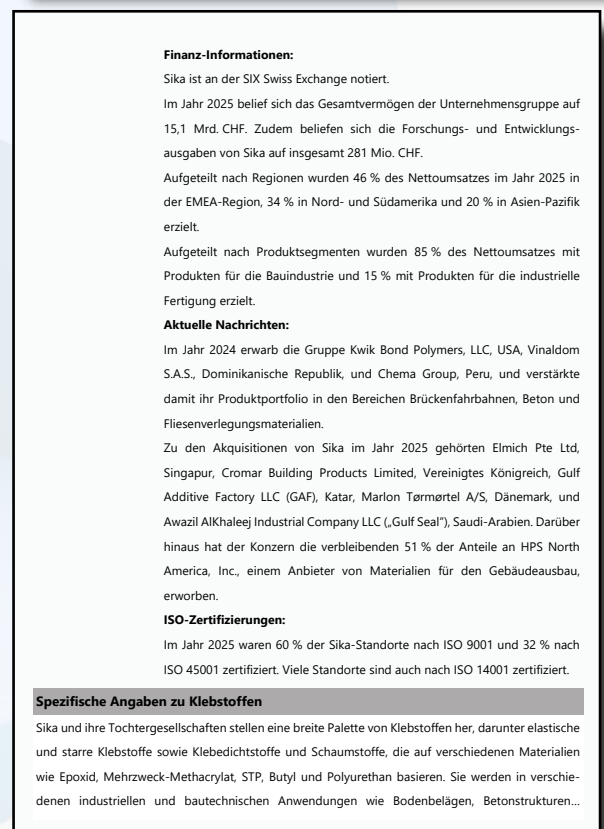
**Finanz-Informationen:**

Sika ist an der SIX Swiss Exchange notiert.

Im Jahr 2025 belief sich das Gesamtvermögen der Unternehmensgruppe auf 15,1 Mrd. CHF. Zudem beliefen sich die Forschungs- und Entwicklungsausgaben von Sika auf insgesamt 281 Mio. CHF.

Aufgeteilt nach Regionen wurden 46 % des Nettoumsatzes im Jahr 2025 in der EMEA-Region, 34 % in Nord- und Südamerika und 20 % in Asien-Pazifik erzielt.

Aufgeteilt nach Produktsegmenten wurden 85 % des Nettoumsatzes mit Produkten für die Bauindustrie und 15 % mit Produkten für die industrielle Fertigung erzielt.

**Aktuelle Nachrichten:**

Im Jahr 2024 erwarb die Gruppe Kwik Bond Polymers, LLC, USA, Vinaldom S.A.S., Dominikanische Republik, und Chema Group, Peru, und verstärkte damit ihr Produktportfolio in den Bereichen Brückenfahrbahnen, Beton und Fliesenverlegungsmaterialien.

Zu den Akquisitionen von Sika im Jahr 2025 gehörten Elmich Pte Ltd, Singapur, Cromar Building Products Limited, Vereinigtes Königreich, Gulf Additive Factory LLC (GAF), Katar, Marlon Tørmørtel A/S, Dänemark, und Awazil AlKhaleej Industrial Company LLC („Gulf Seal"), Saudi-Arabien. Darüber hinaus hat der Konzern die verbleibenden 51 % der Anteile an HPS North America, Inc., einem Anbieter von Materialien für den Gebäudeausbau, erworben.

**ISO-Zertifizierungen:**

Im Jahr 2025 waren 60 % der Sika-Standorte nach ISO 9001 und 32 % nach ISO 45001 zertifiziert. Viele Standorte sind auch nach ISO 14001 zertifiziert.

**Spezifische Angaben zu Klebstoffen**

Sika und ihre Tochtergesellschaften stellen eine breite Palette von Klebstoffen her, darunter elastische und starre Klebstoffe sowie Klebedichtstoffe und Schaumstoffe, die auf verschiedenen Materialien wie Epoxid, Mehrzweck-Methacrylat, STP, Butyl und Polyurethan basieren. Sie werden in verschiedenen industriellen und bautechnischen Anwendungen wie Bodenbelägen, Betonstrukturen...